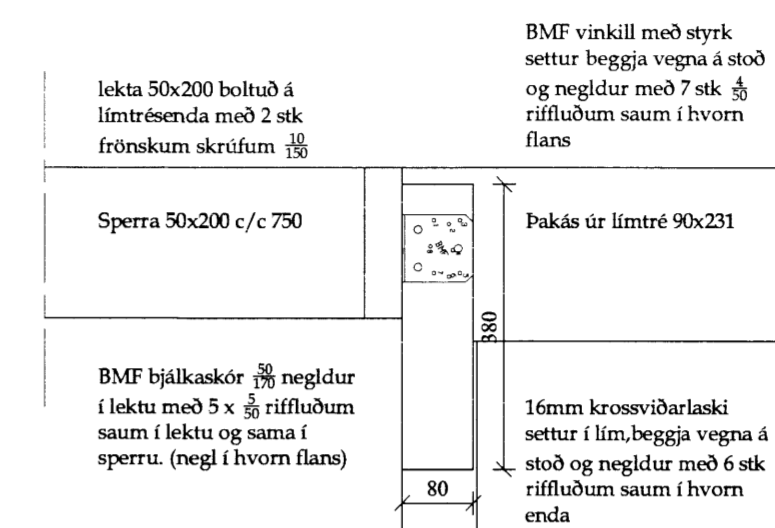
BMF vinkill með styrk settur beggja vegna á stoð og negldur með 7 stk $\frac{4}{50}$ riffluðum saum í hvorn flans

lekta 50x200 boltuð á límtrésenda með 2 stk frönskum skrúfum $\frac{10}{150}$

Sperra 50x200 c/c 750

Þakás úr límtré 90x231

380

BMF bjálkaskór $\frac{50}{170}$ negldur í lektu með 5 x $\frac{5}{50}$ riffluðum saum í lektu og sama í sperru. (negl í hvorn flans)

16mm krossviðarlaski settur í lím,beggja vegna á stoð og negldur með 6 stk riffluðum saum í hvorn enda

80